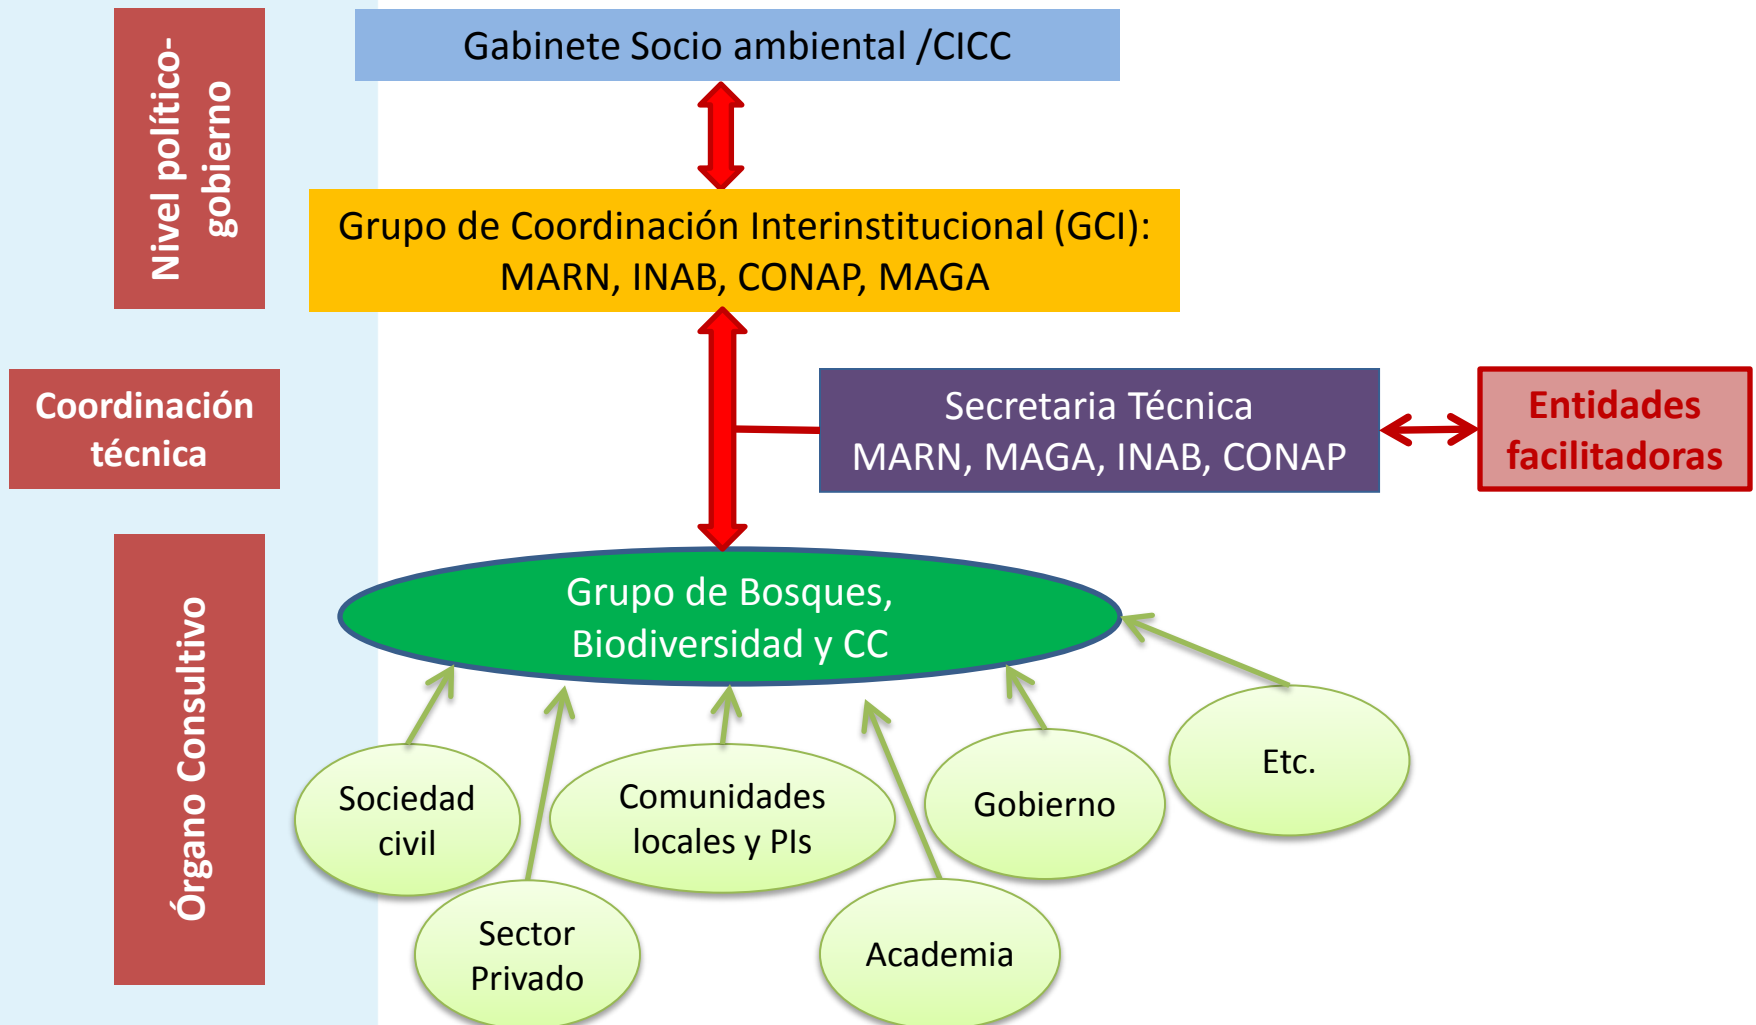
Nivel político-gobierno

Gabinete Socio ambiental /CICC

Grupo de Coordinación Interinstitucional (GCI): MARN, INAB, CONAP, MAGA

Coordinación técnica

Secretaria Técnica MARN, MAGA, INAB, CONAP

Entidades facilitadoras

Órgano Consultivo

Grupo de Bosques, Biodiversidad y CC

Sociedad civil

Sector Privado

Comunidades locales y PIs

Academia

Gobierno

Etc.